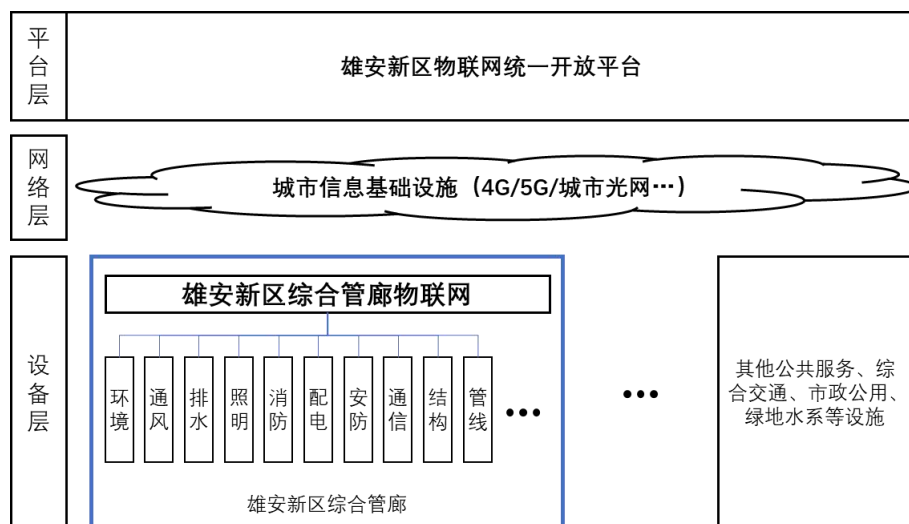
平台层

雄安新区物联网统一开放平台

网络层

城市信息基础设施（4G/5G/城市光网…）

设备层

雄安新区综合管廊物联网

环境 通风 排水 照明 消防 配电 安防 通信 结构 管线 •••

雄安新区综合管廊

•••

其他公共服务、综合交通、市政公用、绿地水系等设施